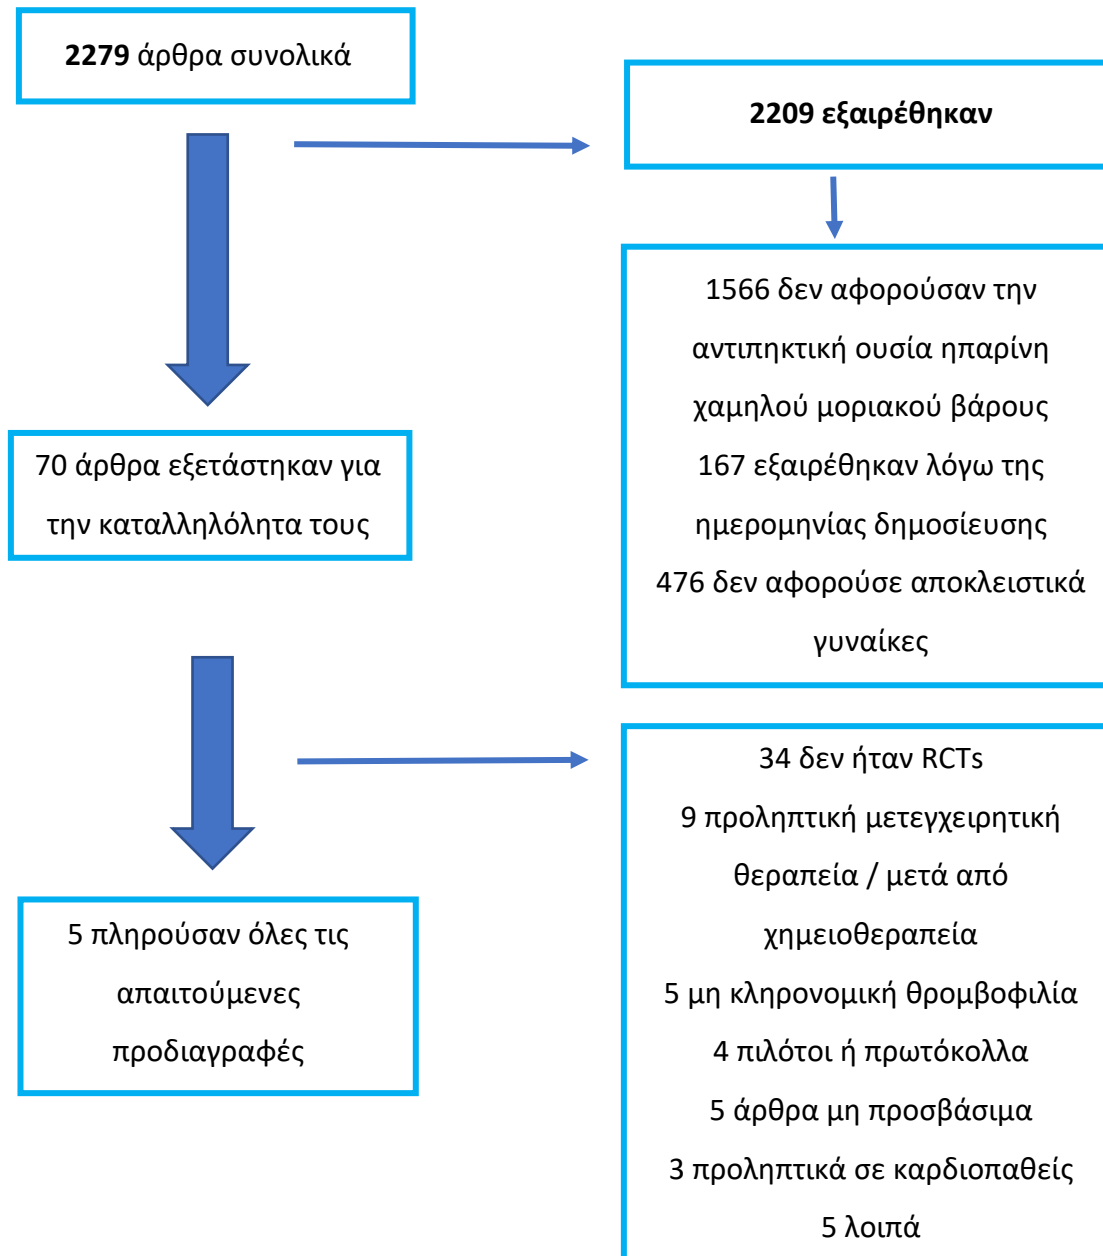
**2279** άρθρα συνολικά

**2209 εξαιρέθηκαν**

1566 δεν αφορούσαν την αντιπηκτική ουσία ηπαρίνη χαμηλού μοριακού βάρους

167 εξαιρέθηκαν λόγω της ημερομηνίας δημοσίευσης

476 δεν αφορούσε αποκλειστικά γυναίκες

70 άρθρα εξετάστηκαν για την καταλληλόλητα τους

34 δεν ήταν RCTs

9 προληπτική μετεγχειρητική θεραπεία / μετά από χημειοθεραπεία

5 μη κληρονομική θρομβοφιλία

4 πιλότοι ή πρωτόκολλα

5 άρθρα μη προσβάσιμα

3 προληπτικά σε καρδιοπαθείς

5 λοιπά

5 πληρούσαν όλες τις απαιτούμενες προδιαγραφές